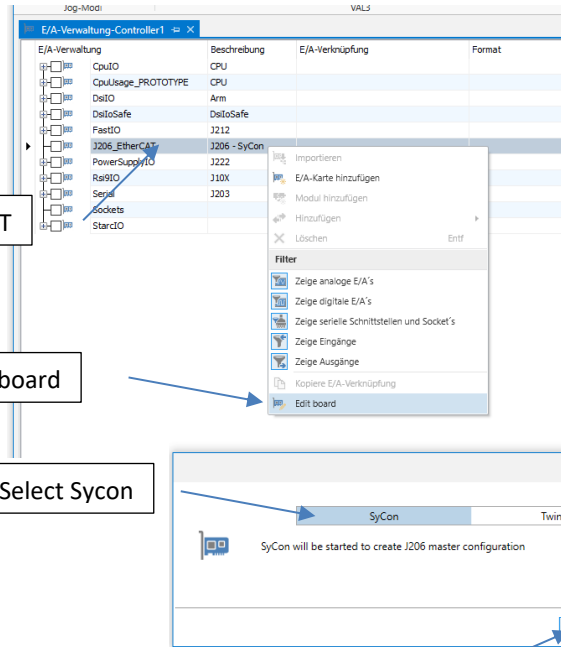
Jog-Modi
VAL3

E/A-Verwaltung-Controller1

| E/A-Verwaltung | Beschreibung | E/A-Verknüpfung | Format |
|---|---|---|---|
| CpuIO | CPU | | |
| CpuUsage_PROTOTYPE | CPU | | |
| DsiIO | Arm | | |
| DsiIoSafe | DsiIoSafe | | |
| FastIO | J212 | | |
| J206_EtherCAT | J206 - SyCon | | |
| PowerSupplyIO | J222 | | |
| Rsi9IO | J10X | | |
| Serial | J203 | | |
| Sockets | | | |
| StarcIO | | | |

Importieren
E/A-Karte hinzufügen
Modul hinzufügen
Hinzufügen
Löschen Entf
Filter
Zeige analoge E/A´s
Zeige digitale E/A´s
Zeige serielle Schnittstellen und Socket´s
Zeige Eingänge
Zeige Ausgänge
Kopiere E/A-Verknüpfung
Edit board

T

board

Select Sycon

SyCon
Twin

SyCon will be started to create J206 master configuration